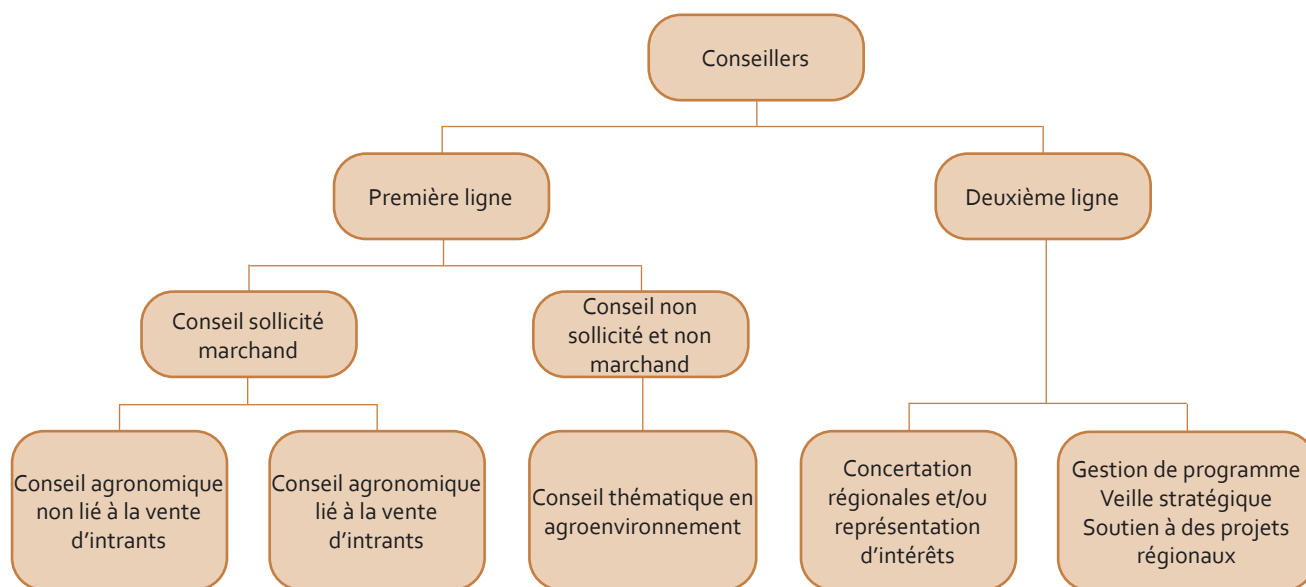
Conseillers

Première ligne

Deuxième ligne

Conseil sollicité marchand

Conseil non sollicité et non marchand

Conseil agronomique non lié à la vente d'intrants

Conseil agronomique lié à la vente d'intrants

Conseil thématique en agroenvironnement

Concertation régionales et/ou représentation d'intérêts

Gestion de programme
Veille stratégique
Soutien à des projets régionaux